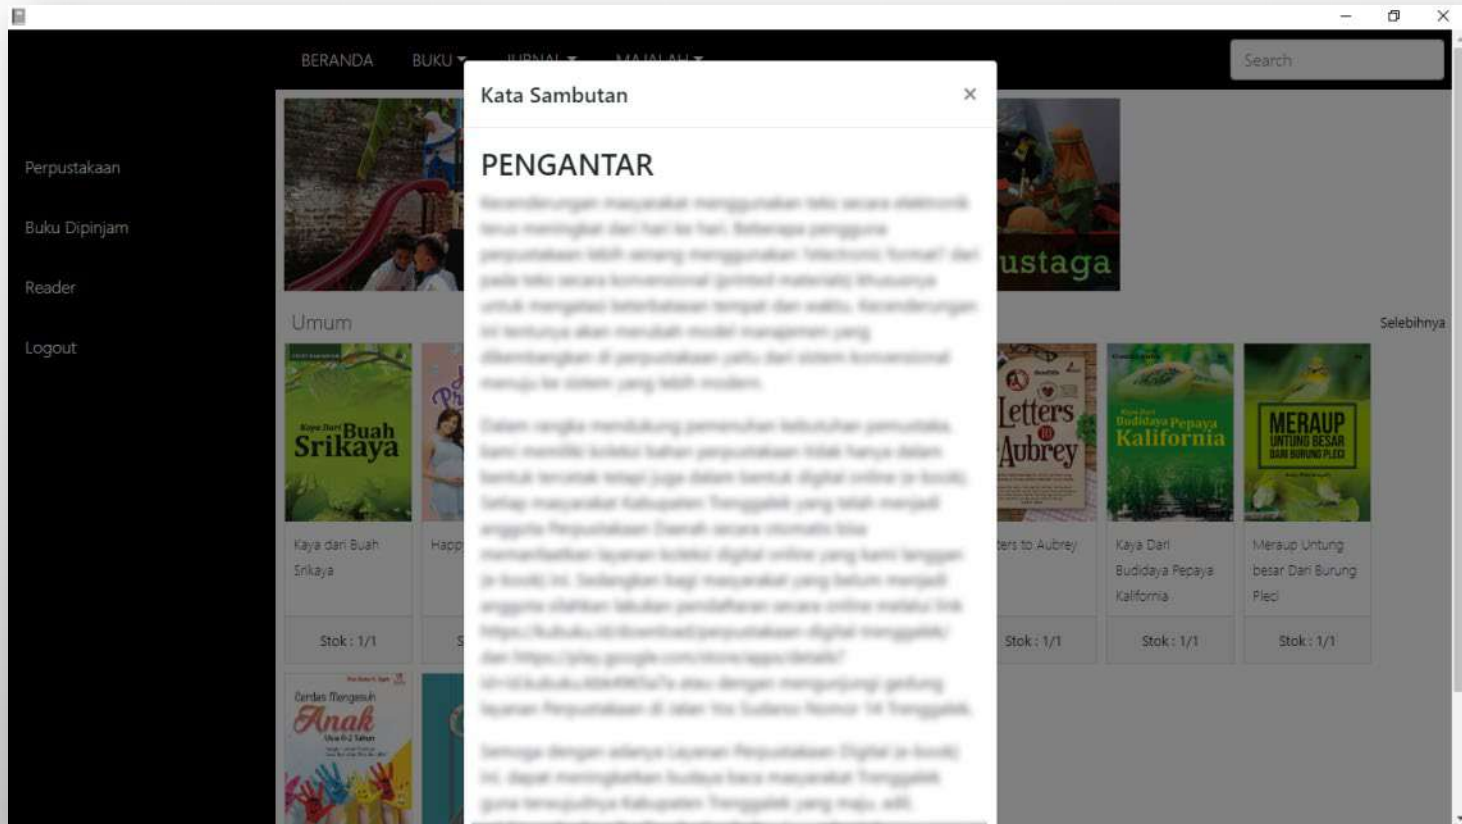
BERANDA BUKU ▾ JURNAL ▾ MAJALAH ▾

Search

Perpustakaan

Buku Dipinjam

Reader

Logout

Kata Sambutan ×

PENGANTAR

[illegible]

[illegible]

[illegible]

ustaga

Umum

Selebihnya

Kaya Dari Buah Srikaya

Kaya dari Buah Srikaya

Stok : 1/1

Happ

S

Letters to Aubrey

ters to Aubrey

Stok : 1/1

Kaya Dari Budidaya Pepaya Kalifornia

Kaya Dari Budidaya Pepaya Kalifornia

Stok : 1/1

MERAUP UNTUNG BESAR DARI BURUNG PLECI

Meraup Untung besar Dari Burung Pleci

Stok : 1/1

Cerdas Mengasuh Anak Usia 0-2 Tahun